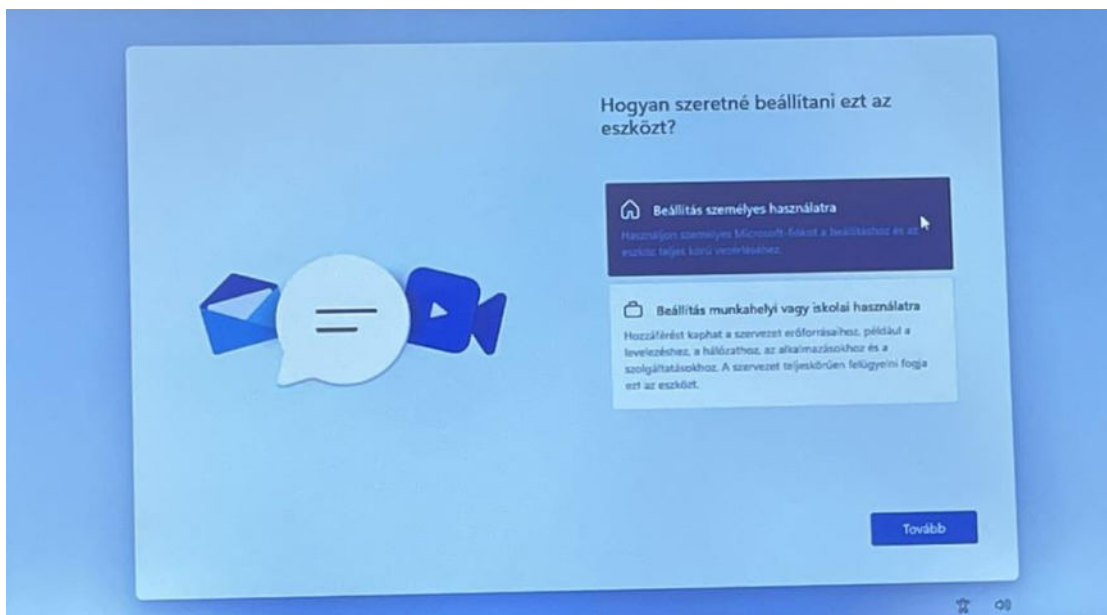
Hogyan szeretné beállítani ezt az eszközt?

Beállítás személyes használatra

Használjon személyes Microsoft-fiókot a beállításhoz és az eszköz teljes körű vezérléséhez.

Beállítás munkahelyi vagy iskolai használatra

Hozzáférést kaphat a szervezet erőforrásaihoz, például a levelezéshez, a hálózathoz, az alkalmazásokhoz és a szolgáltatásokhoz. A szervezet teljeskörűen felügyelni fogja ezt az eszközt.

Tovább